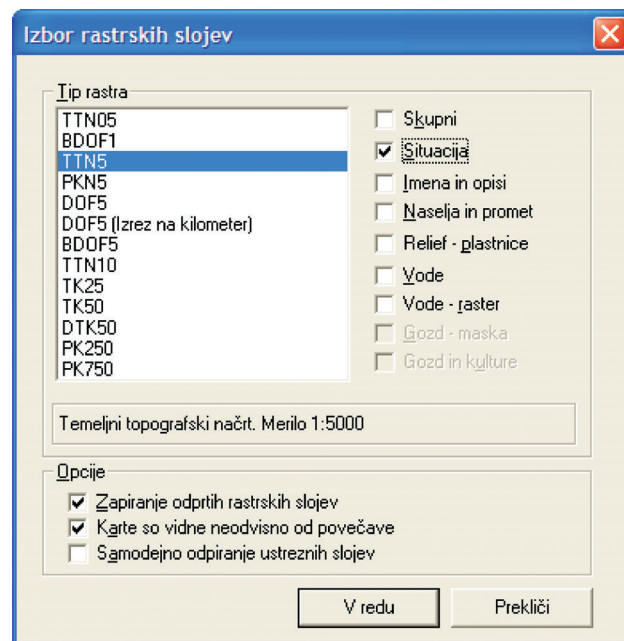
Izbor rastrskih slojev

Tip rastra

TTN05
BDOF1
TTN5
PKN5
DOF5
DOF5 (Izrez na kilometer)
BDOF5
TTN10
TK25
TK50
DTK50
PK250
PK750

Skupni
Situacija
Imena in opisi
Naselja in promet
Relief - plastnice
Vode
Vode - raster
Gozd - maska
Gozd in kulture

Temeljni topografski načrt. Merilo 1:5000

Opcije

Zapiranje odprtih rastrskih slojev
Karte so vidne neodvisno od povečave
Samodejno odpiranje ustreznih slojev

V redu
Prekliči